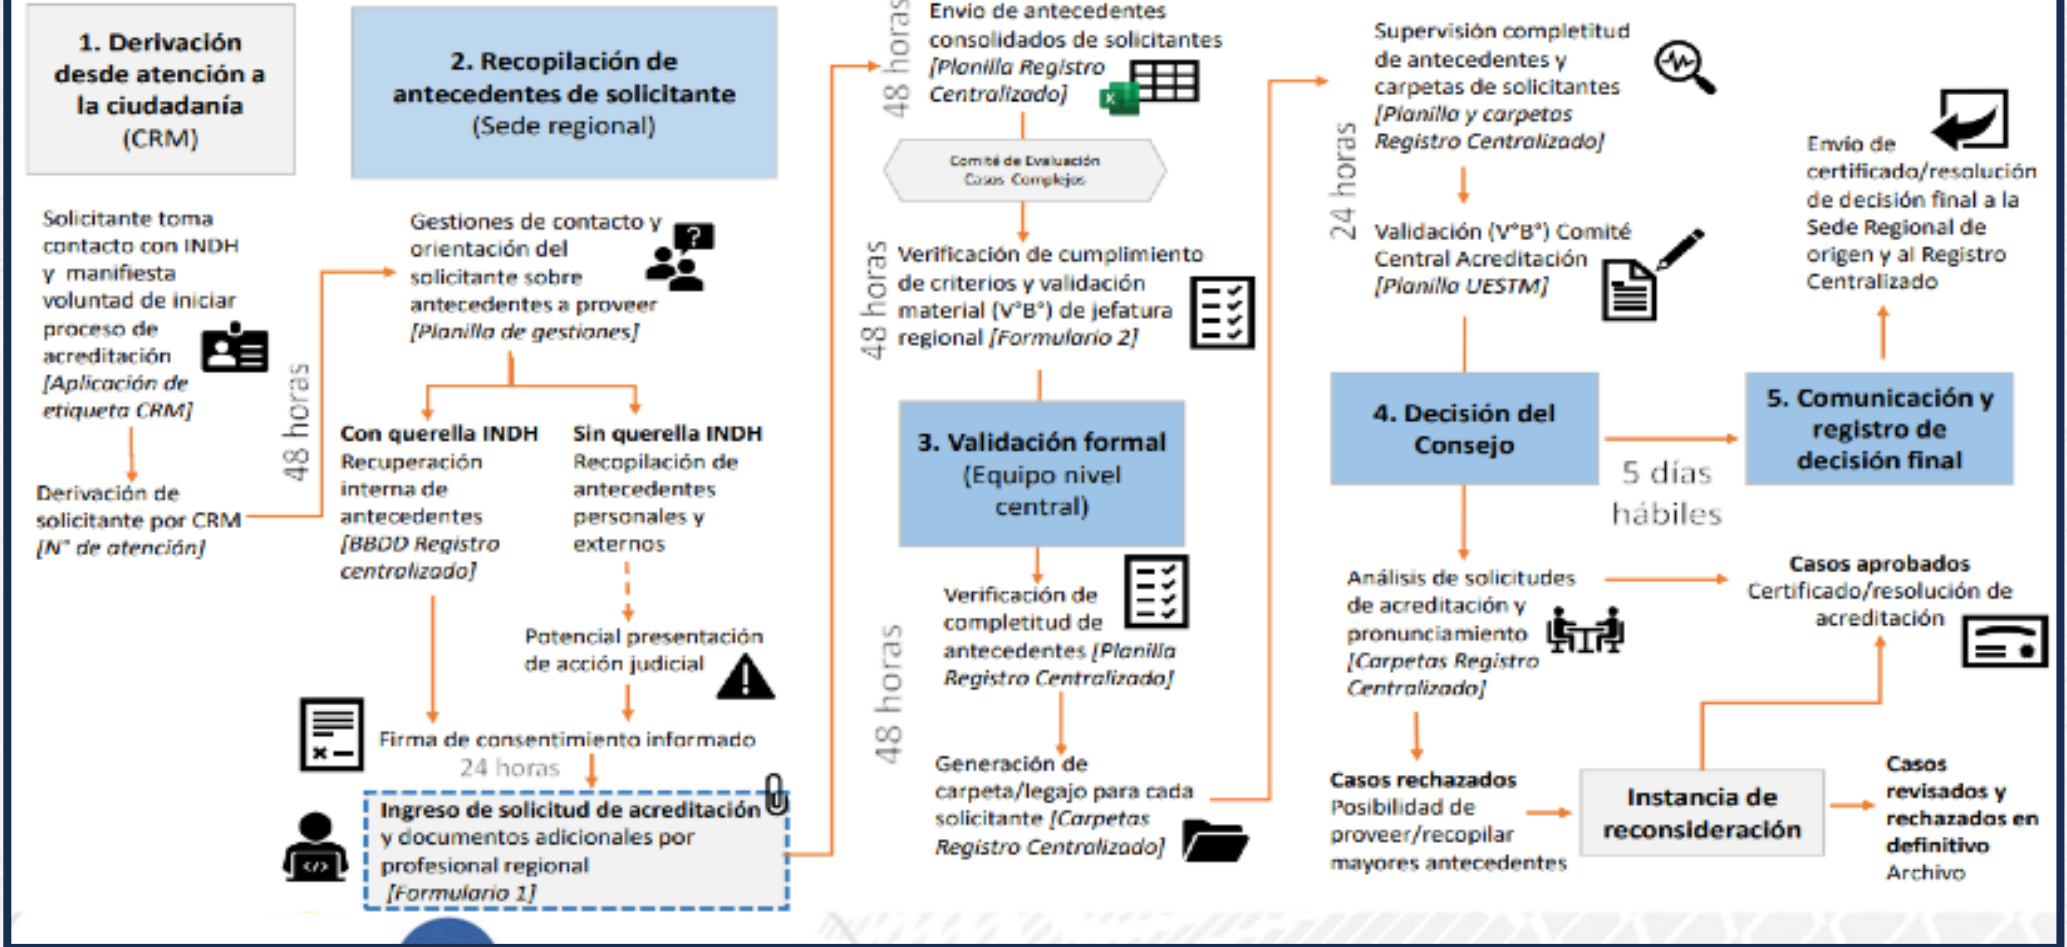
1. Derivación desde atención a la ciudadanía (CRM)

2. Recopilación de antecedentes de solicitante (Sede regional)

Solicitante toma contacto con INDH y manifiesta voluntad de iniciar proceso de acreditación [Aplicación de etiqueta CRM]

Derivación de solicitante por CRM [N° de atención]

48 horas

Gestiones de contacto y orientación del solicitante sobre antecedentes a proveer [Planilla de gestiones]

Con querella INDH
Recuperación interna de antecedentes [BBDD Registro centralizado]

Sin querella INDH
Recopilación de antecedentes personales y externos

Potencial presentación de acción judicial

Firma de consentimiento informado
24 horas

Ingreso de solicitud de acreditación y documentos adicionales por profesional regional [Formulario 1]

48 horas

Envío de antecedentes consolidados de solicitantes [Planilla Registro Centralizado]

Comité de Evaluación Casos Complejos

48 horas

Verificación de cumplimiento de criterios y validación material (V°B°) de jefatura regional [Formulario 2]

3. Validación formal (Equipo nivel central)

48 horas

Verificación de completitud de antecedentes [Planilla Registro Centralizado]

Generación de carpeta/legajo para cada solicitante [Carpetas Registro Centralizado]

24 horas

Supervisión completitud de antecedentes y carpetas de solicitantes [Planilla y carpetas Registro Centralizado]

Validación (V°B°) Comité Central Acreditación [Planilla UESTM]

4. Decisión del Consejo

5 días hábiles

Análisis de solicitudes de acreditación y pronunciamiento [Carpetas Registro Centralizado]

Casos rechazados
Posibilidad de proveer/recopilar mayores antecedentes

Instancia de reconsideración

Casos revisados y rechazados en definitivo
Archivo

Envío de certificado/resolución de decisión final a la Sede Regional de origen y al Registro Centralizado

5. Comunicación y registro de decisión final

Casos aprobados
Certificado/resolución de acreditación